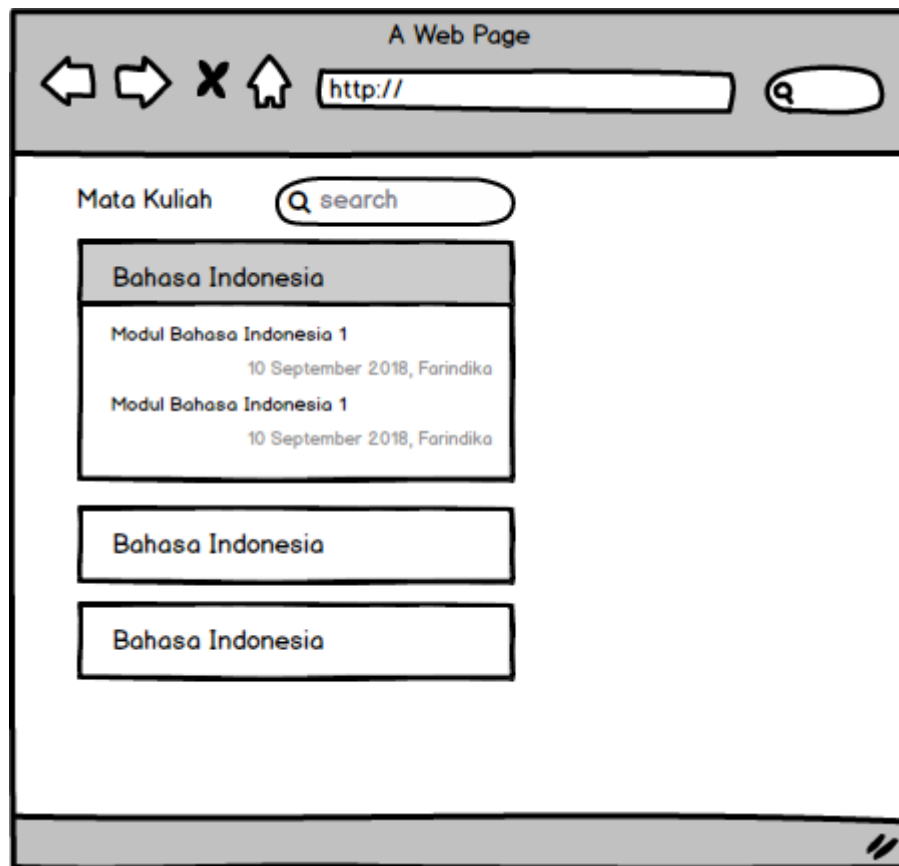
A Web Page

http://

Mata Kuliah

search

Bahasa Indonesia

Modul Bahasa Indonesia 1

10 September 2018, Farindika

Modul Bahasa Indonesia 1

10 September 2018, Farindika

Bahasa Indonesia

Bahasa Indonesia